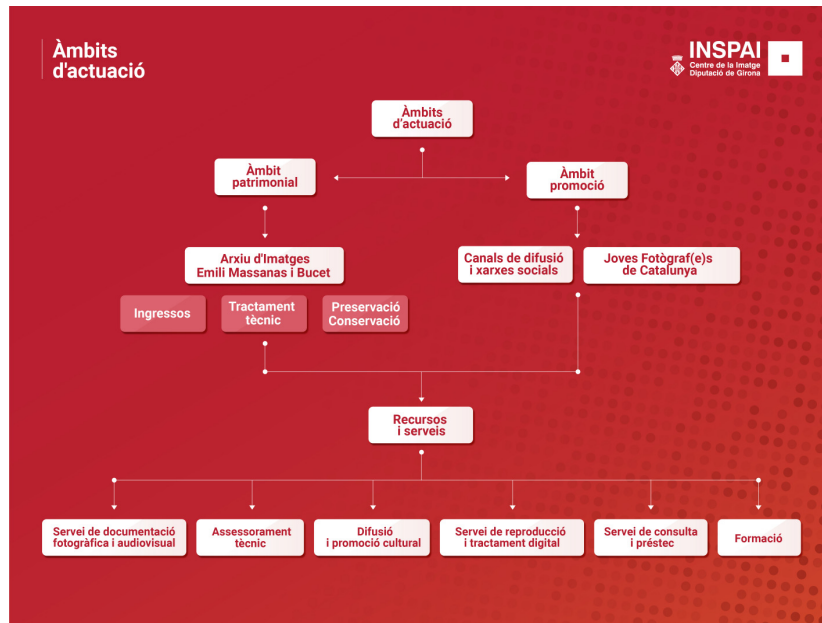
Àmbits d'actuació

INSPAI
Centre de la Imatge
Diputació de Girona

Àmbits d'actuació

Àmbit patrimonial

Àmbit promoció

Arxiu d'Imatges Emili Massanas i Bucet

Canals de difusió i xarxes socials

Joves Fotògraf(e)s de Catalunya

Ingressos

Tractament tècnic

Preservació Conservació

Recursos i serveis

Servei de documentació fotogràfica i audiovisual

Assessorament tècnic

Difusió i promoció cultural

Servei de reproducció i tractament digital

Servei de consulta i préstec

Formació